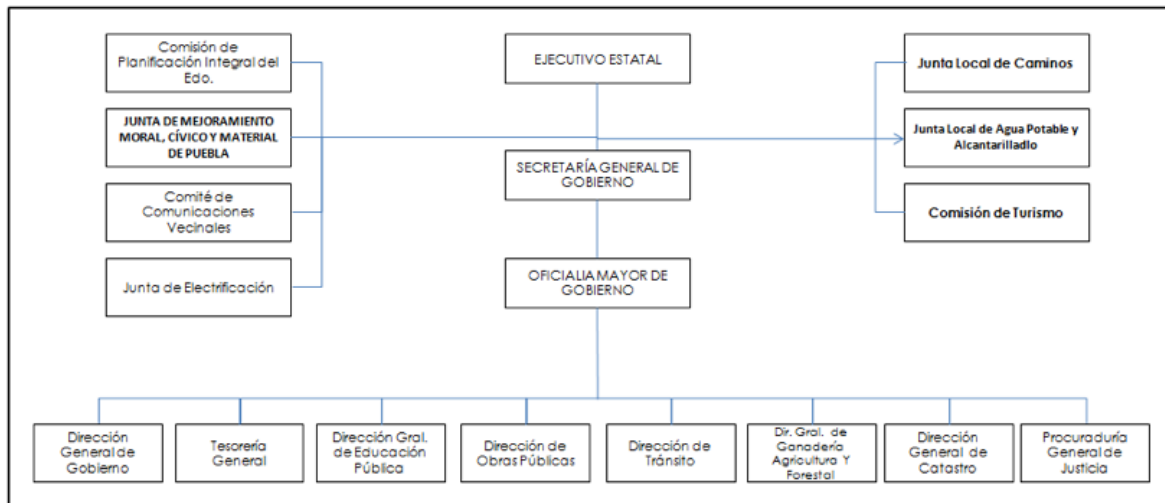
Comisión de Planificación Integral del Edo.

JUNTA DE MEJORAMIENTO MORAL, CÍVICO Y MATERIAL DE PUEBLA

Comité de Comunicaciones Vecinales

Junta de Electrificación

EJECUTIVO ESTATAL

SECRETARÍA GENERAL DE GOBIERNO

OFICIALIA MAYOR DE GOBIERNO

Junta Local de Caminos

Junta Local de Agua Potable y Alcantarilladlo

Comisión de Turismo

Dirección General de Gobierno

Tesorería General

Dirección Gral. de Educación Pública

Dirección de Obras Públicas

Dirección de Tránsito

Dir. Gral. de Ganadería Agricultura Y Forestal

Dirección General de Catastro

Procuraduría General de Justicia